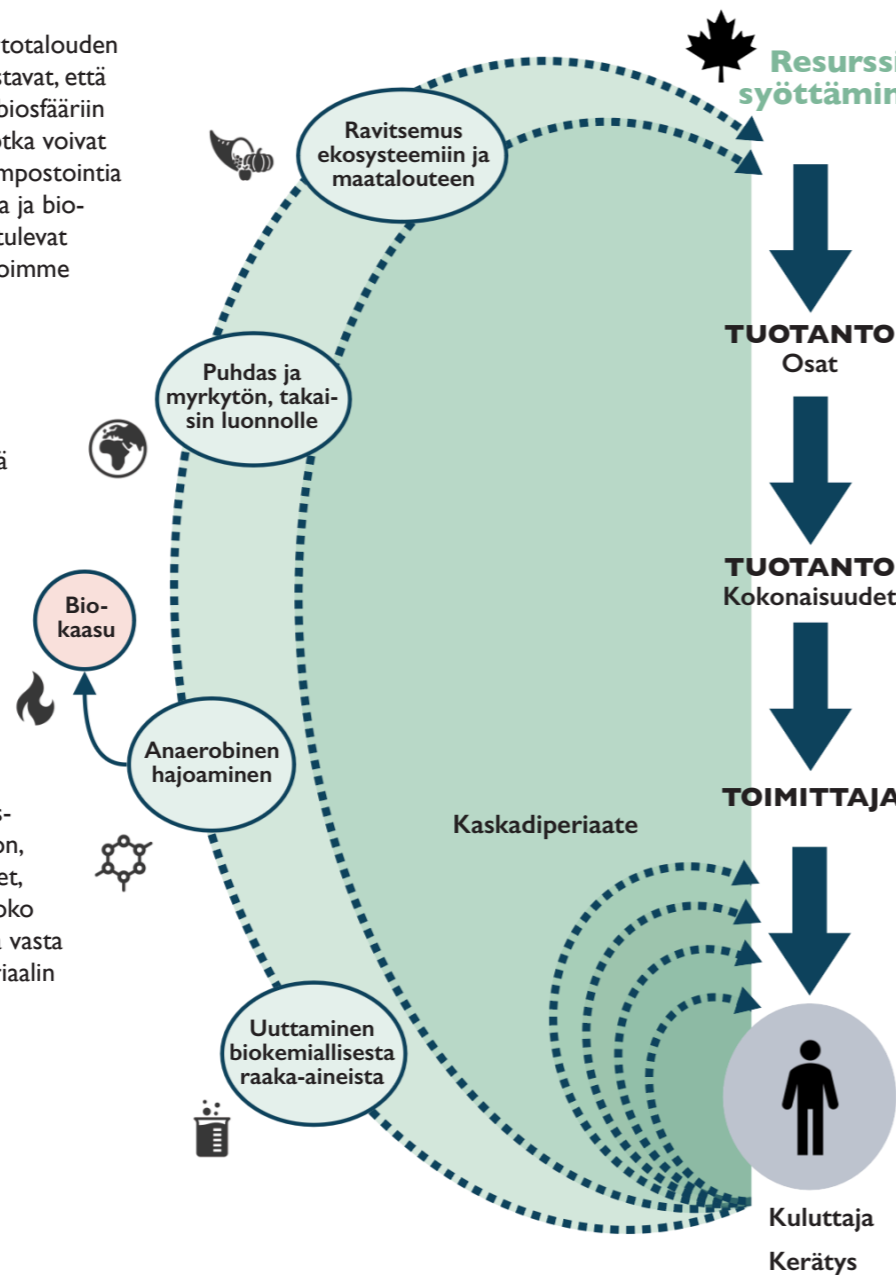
totalouden
stavat, että
biosfääriin
otka voivat
mpostointia
a ja bio-
tulevat
oimme

ä

s-
on,
et,
oko
vasta
iaalin

Resurssi
syöttämin

Ravitsemus ekosysteemiin ja maatalouteen

Puhdas ja myrkytön, takaisin luonnolle

Bio-kaasu

Anaerobinen hajoaminen

Kaskadiperiaate

Uuttaminen biokemiallisesta raaka-aineista

TUOTANTO
Osat

TUOTANTO
Kokonaisuudet

TOIMITTAJA

Kuluttaja
Kerätys